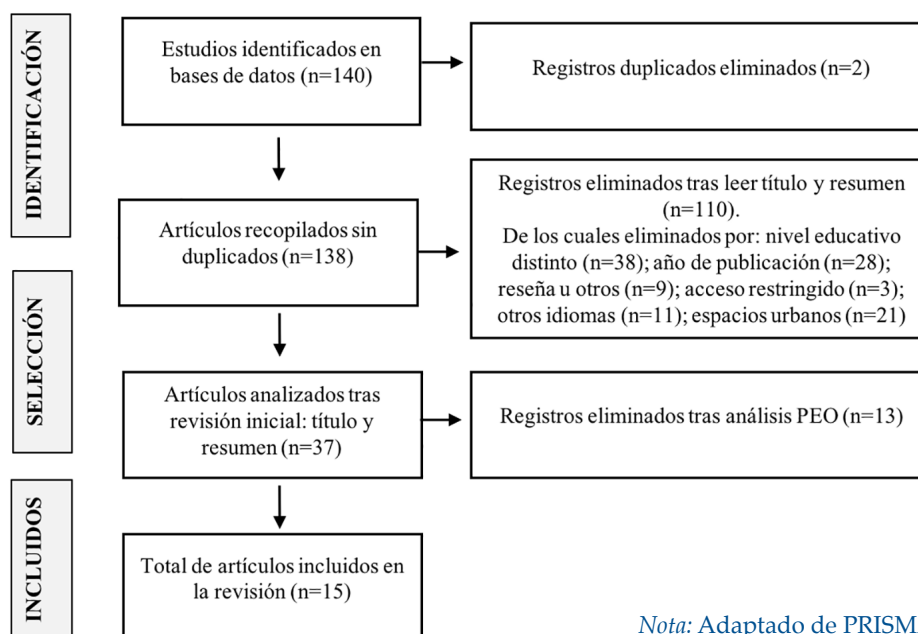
IDENTIFICACIÓN

Estudios identificados en bases de datos (n=140)

Registros duplicados eliminados (n=2)

Artículos recopilados sin duplicados (n=138)

Registros eliminados tras leer título y resumen (n=110).
De los cuales eliminados por: nivel educativo distinto (n=38); año de publicación (n=28); reseña u otros (n=9); acceso restringido (n=3); otros idiomas (n=11); espacios urbanos (n=21)

SELECCIÓN

Artículos analizados tras revisión inicial: título y resumen (n=37)

Registros eliminados tras análisis PEO (n=13)

INCLUIDOS

Total de artículos incluidos en la revisión (n=15)

*Nota:* Adaptado de PRISM